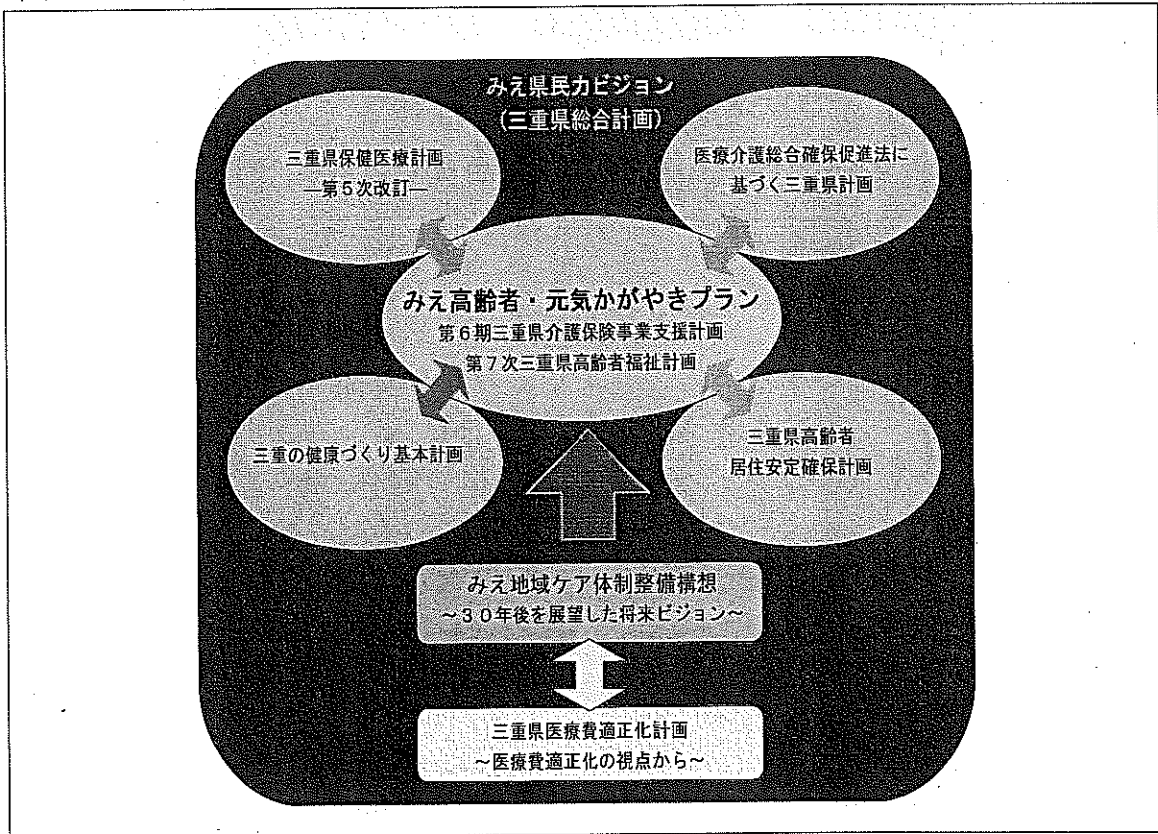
みえ県民力ビジョン
（三重県総合計画）

三重県保健医療計画
―第５次改訂―

医療介護総合確保促進法に
基づく三重県計画

みえ高齢者・元気かがやきプラン
第６期三重県介護保険事業支援計画
第７次三重県高齢者福祉計画

三重の健康づくり基本計画

三重県高齢者
居住安定確保計画

みえ地域ケア体制整備構想
～３０年後を展望した将来ビジョン～

三重県医療費適正化計画
～医療費適正化の視点から～